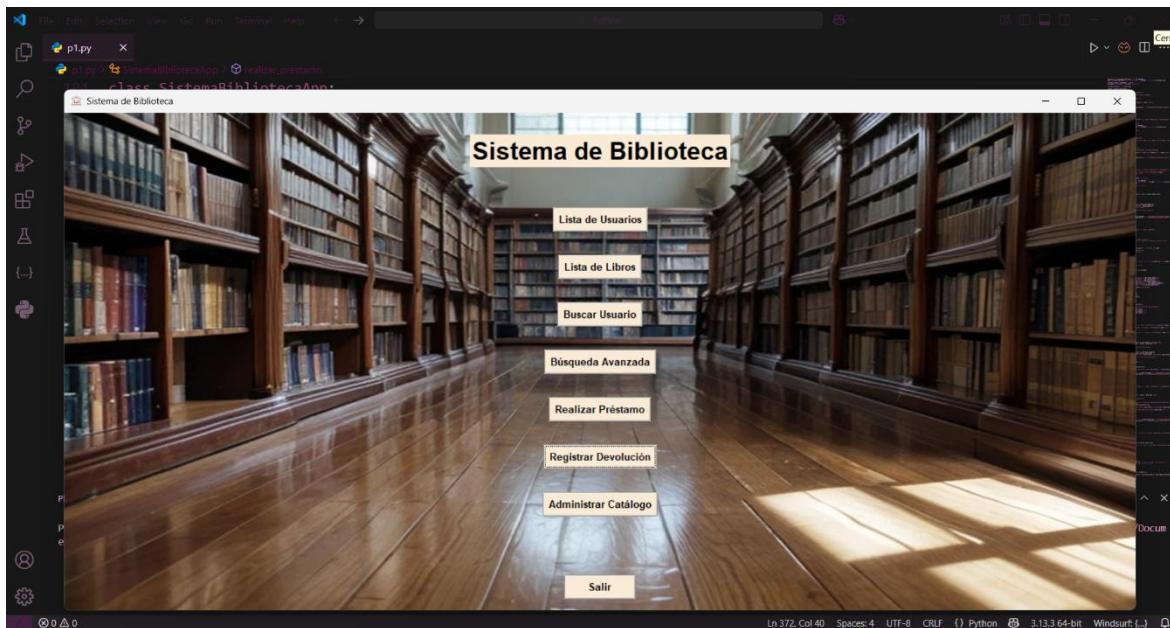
File Edit Selection View Go Run Terminal Help

p1.py ×

p1.py > SistemaBibliotecaApp > realizar_prestamo

class SistemaBibliotecaApp:

Sistema de Biblioteca

Sistema de Biblioteca

Lista de Usuarios

Lista de Libros

Buscar Usuario

Búsqueda Avanzada

Realizar Préstamo

Registrar Devolución

Administrar Catálogo

Salir

Docum

⊗ 0 ⚠ 0

Ln 372, Col 40 Spaces: 4 UTF-8 CRLF {} Python 3.13.3 64-bit Windsurf: {...}